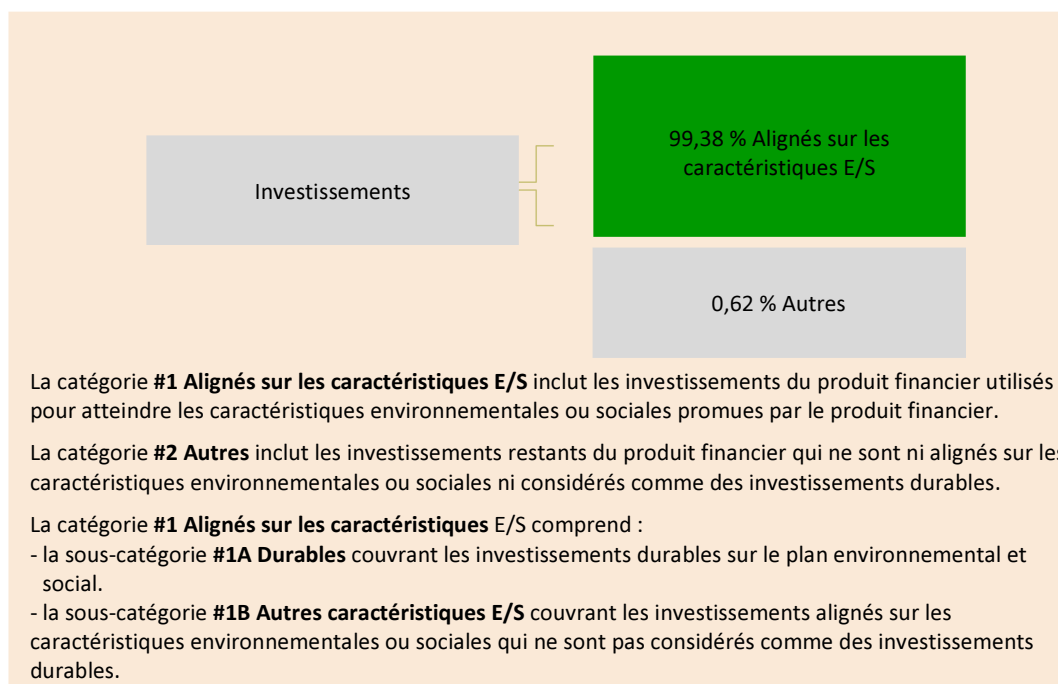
Investissements

99,38 % Alignés sur les caractéristiques E/S

0,62 % Autres

La catégorie **#1 Alignés sur les caractéristiques E/S** inclut les investissements du produit financier utilisés pour atteindre les caractéristiques environnementales ou sociales promues par le produit financier.

La catégorie **#2 Autres** inclut les investissements restants du produit financier qui ne sont ni alignés sur les caractéristiques environnementales ou sociales ni considérés comme des investissements durables.

La catégorie **#1 Alignés sur les caractéristiques** E/S comprend :
- la sous-catégorie **#1A Durables** couvrant les investissements durables sur le plan environnemental et social.
- la sous-catégorie **#1B Autres caractéristiques E/S** couvrant les investissements alignés sur les caractéristiques environnementales ou sociales qui ne sont pas considérés comme des investissements durables.